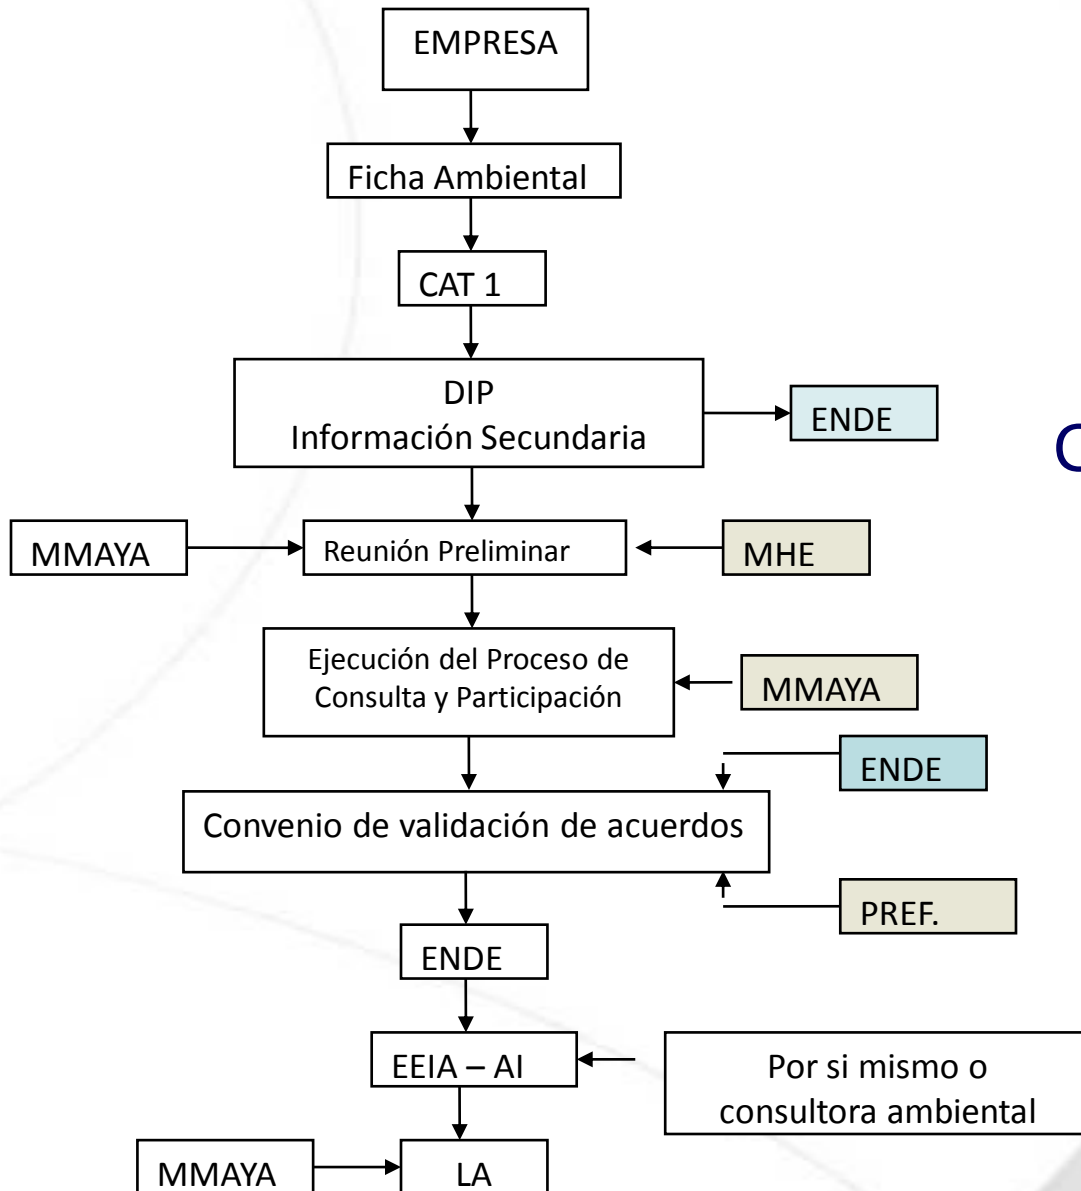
EMPRESA

Ficha Ambiental

CAT 1

DIP
Información Secundaria

ENDE

C

MMAYA

Reunión Preliminar

MHE

Ejecución del Proceso de Consulta y Participación

MMAYA

ENDE

Convenio de validación de acuerdos

PREF.

ENDE

EEIA – AI

Por si mismo o consultora ambiental

MMAYA

LA